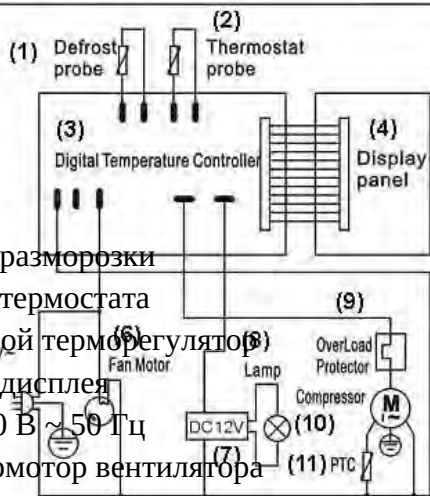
(1) Defrost probe
(2) Thermostat probe
(3) Digital Temperature Controller
(4) Display panel
(6) Fan Motor
(8) Lamp
(9) OverLoad Protector
Compressor
M
DC12V
(7)
(10)
(11) PTC

разморозки
термостата
ой терморегулятор
дисплея
0 В ~ 50 Гц
омотор вентилятора